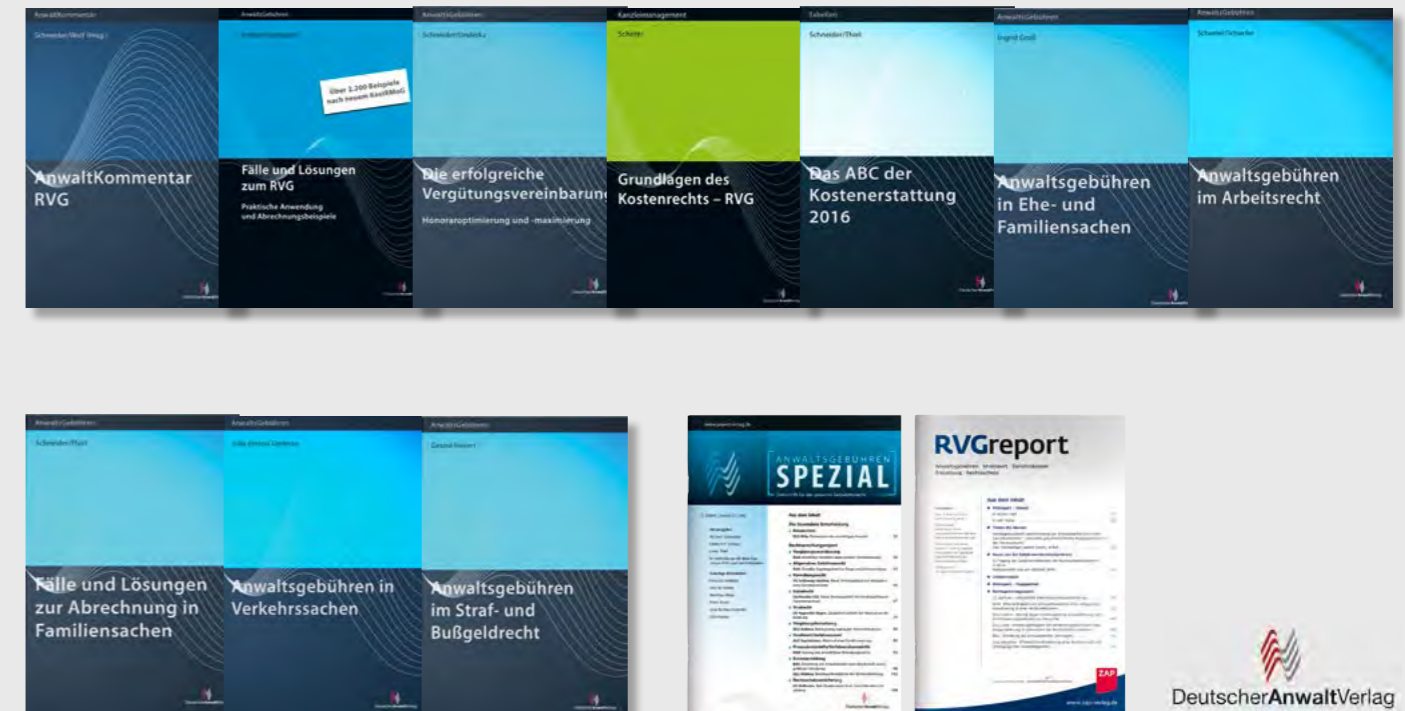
AnwaltKommentar

Schneider/Wolf (Hrsg.)

AnwaltKommentar RVG

AnwaltsGebühren

Über 2.200 Beispiele nach neuem KostRMoG

Fälle und Lösungen zum RVG

Praktische Anwendung und Abrechnungsbeispiele

AnwaltsGebühren

Schneider/Jendrek

Die erfolgreiche Vergütungsvereinbarung

Honoraroptimierung und -maximierung

Kanzleimanagement

Schäfer

Grundlagen des Kostenrechts – RVG

Tabellen

Schneider/Thiel

Das ABC der Kostenerstattung 2016

AnwaltsGebühren

Ingrid Groß

Anwaltsgebühren in Ehe- und Familiensachen

AnwaltsGebühren

Schaefer/Schaefer

Anwaltsgebühren im Arbeitsrecht

AnwaltsGebühren

Schneider/Thiel

Fälle und Lösungen zur Abrechnung in Familiensachen

AnwaltsGebühren

Anwaltsgebühren in Verkehrssachen

AnwaltsGebühren

Anwaltsgebühren im Straf- und Bußgeldrecht

ANWALTSGEBÜHREN SPEZIAL

RVGreport

ZAP

DeutscherAnwaltVerlag